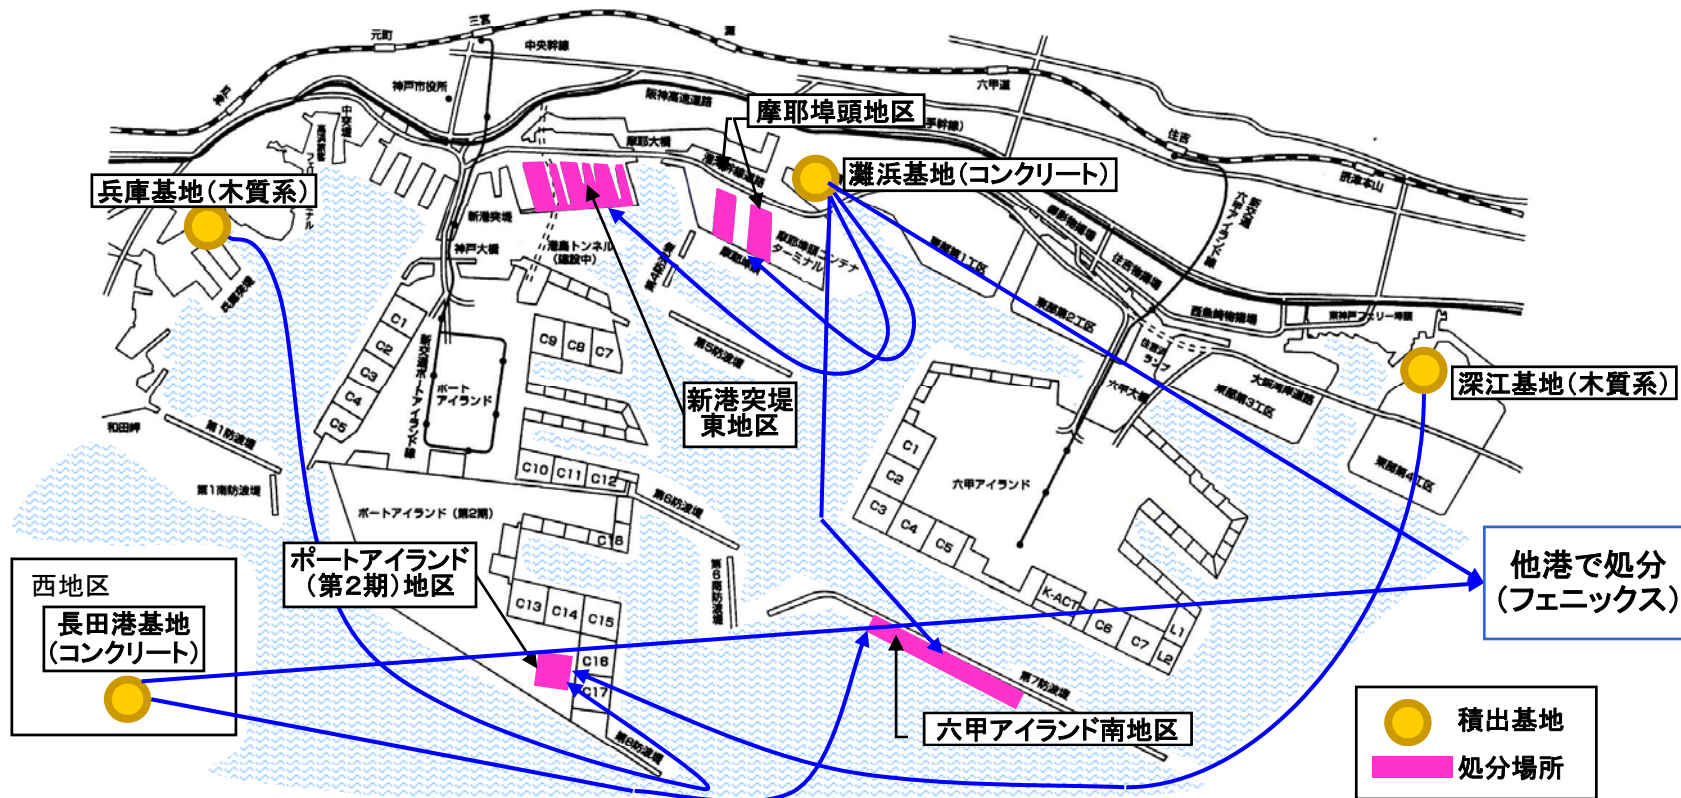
元町
三宮
中央幹線
灘
神戸
神戸市役所
阪神高速道路
六甲道
中突堤
摩耶大橋
摩耶埠頭地区
住吉
摩耶埠頭地区
灘浜基地（コンクリート）
兵庫基地（木質系）
新港突堤
神戸大橋
港島トンネル（建設中）
第4防波堤
摩耶埠頭
摩耶埠頭コンテナターミナル
東部第1工区
住吉本山
兵庫突堤
C1
C2
C3
C4
C5
ポートアイランド
C9
C8
C7
第5防波堤
東部第2工区
住吉ランプ
六甲大橋
西魚崎物揚場
東神戸フェリー埠頭
深江基地（木質系）
大阪湾岸道路
東部第3工区
東部第4工区
新港突堤東地区
和田岬
第1防波堤
第1南防波堤
C10
C11
C12
第6防波堤
ポートアイランド（第2期）
C18
第6南防波堤
C1
C2
C3
C4
C5
六甲アイランド
K-ACT
C6
C7
L1
L2
ポートアイランド（第2期）地区
西地区
長田港基地（コンクリート）
C13
C14
C15
C16
C17
第8防波堤
第7防波堤
六甲アイランド南地区
他港で処分（フェニックス）
積出基地
処分場所